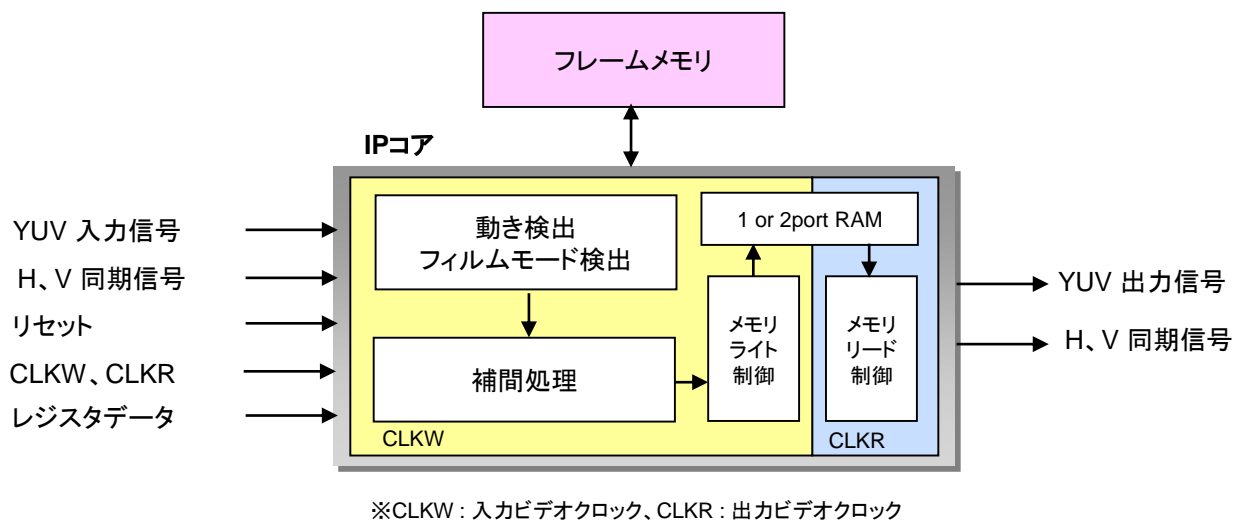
フレームメモリ

IPコア

YUV 入力信号
H、V 同期信号
リセット
CLKW、CLKR
レジスタデータ

動き検出
フィルムモード検出

補間処理

1 or 2port RAM

メモリ
ライト
制御

メモリ
リード
制御

CLKW

CLKR

YUV 出力信号
H、V 同期信号

※CLKW：入力ビデオクロック、CLKR：出力ビデオクロック